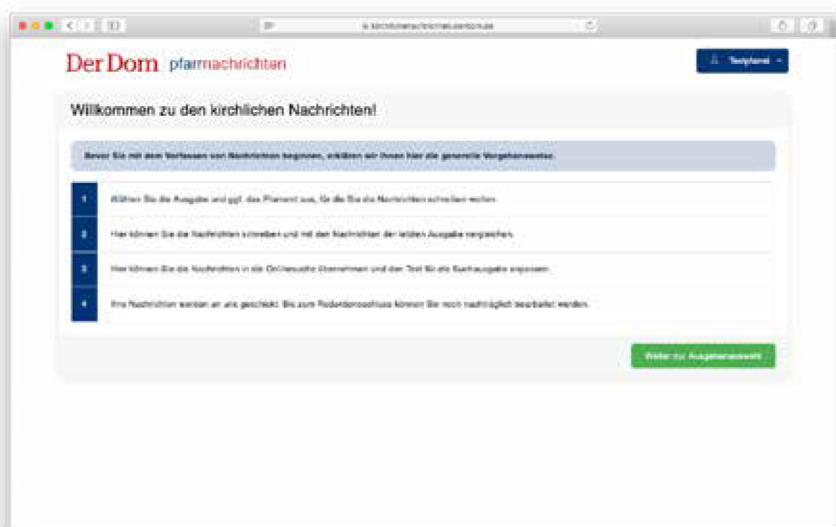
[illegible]

Der Dom pfarrnachrichten

Testpfarrei

Willkommen zu den kirchlichen Nachrichten!

Bevor Sie mit dem Verfassen von Nachrichten beginnen, erklären wir Ihnen hier die generelle Vorgehensweise.

1 Wählen Sie die Ausgabe und ggf. das Pfarramt aus, für die Sie die Nachrichten schreiben wollen.

2 Hier können Sie die Nachrichten schreiben und mit den Nachrichten der letzten Ausgabe vergleichen.

3 Hier können Sie die Nachrichten in die Onlineausgabe übernehmen und den Text für die Buchausgabe anpassen.

4 Ihre Nachrichten werden an uns geschickt. Bis zum Redaktionsschluss können Sie noch nachträglich bearbeitet werden.

Weiter zur Ausgabenauswahl